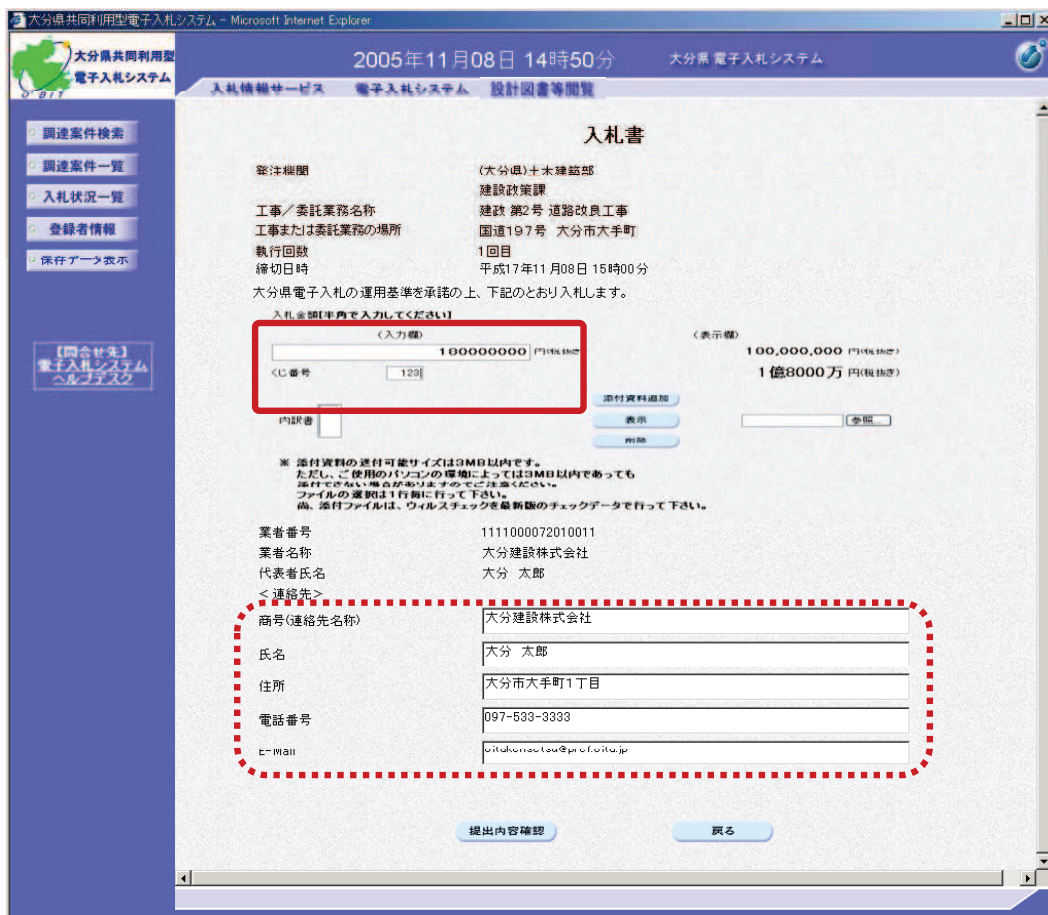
大分県共同利用型電子入札システム - Microsoft Internet Explorer

大分県共同利用型
電子入札システム

2005年11月08日 14時50分

大分県 電子入札システム

入札情報サービス　電子入札システム　設計図書等閲覧

調達案件検索
調達案件一覧
入札状況一覧
登録者情報
保存データ表示

【問合せ先】
電子入札システム
ヘルプデスク

入札書

発注機関　(大分県)土木建築部
建設政策課
工事／委託業務名称　建政 第2号 道路改良工事
工事または委託業務の場所　国道197号 大分市大手町
執行回数　1回目
締切日時　平成17年11月08日 15時00分

大分県電子入札の運用基準を承諾の上、下記のとおり入札します。

入札金額[半角で入力してください]
(入力欄)
180000000 円(税抜き)
くじ番号 123
(表示欄)
100,000,000 円(税抜き)
1億8000万 円(税抜き)

内訳書
添付資料追加
表示
削除
参照...

※ 添付資料の送付可能サイズは3MB以内です。
ただし、ご使用のパソコンの環境によっては3MB以内であっても
添付できない場合がありますのでご注意ください。
ファイルの選択は1行毎に行って下さい。
尚、添付ファイルは、ウィルスチェックを最新版のチェックデータで行って下さい。

業者番号　1111000072010011
業者名称　大分建設株式会社
代表者氏名　大分 太郎
＜連絡先＞
商号(連絡先名称)　大分建設株式会社
氏名　大分 太郎
住所　大分市大手町1丁目
電話番号　097-533-3333
E-Mail　oitakensetsu@pref.oita.jp

提出内容確認　戻る